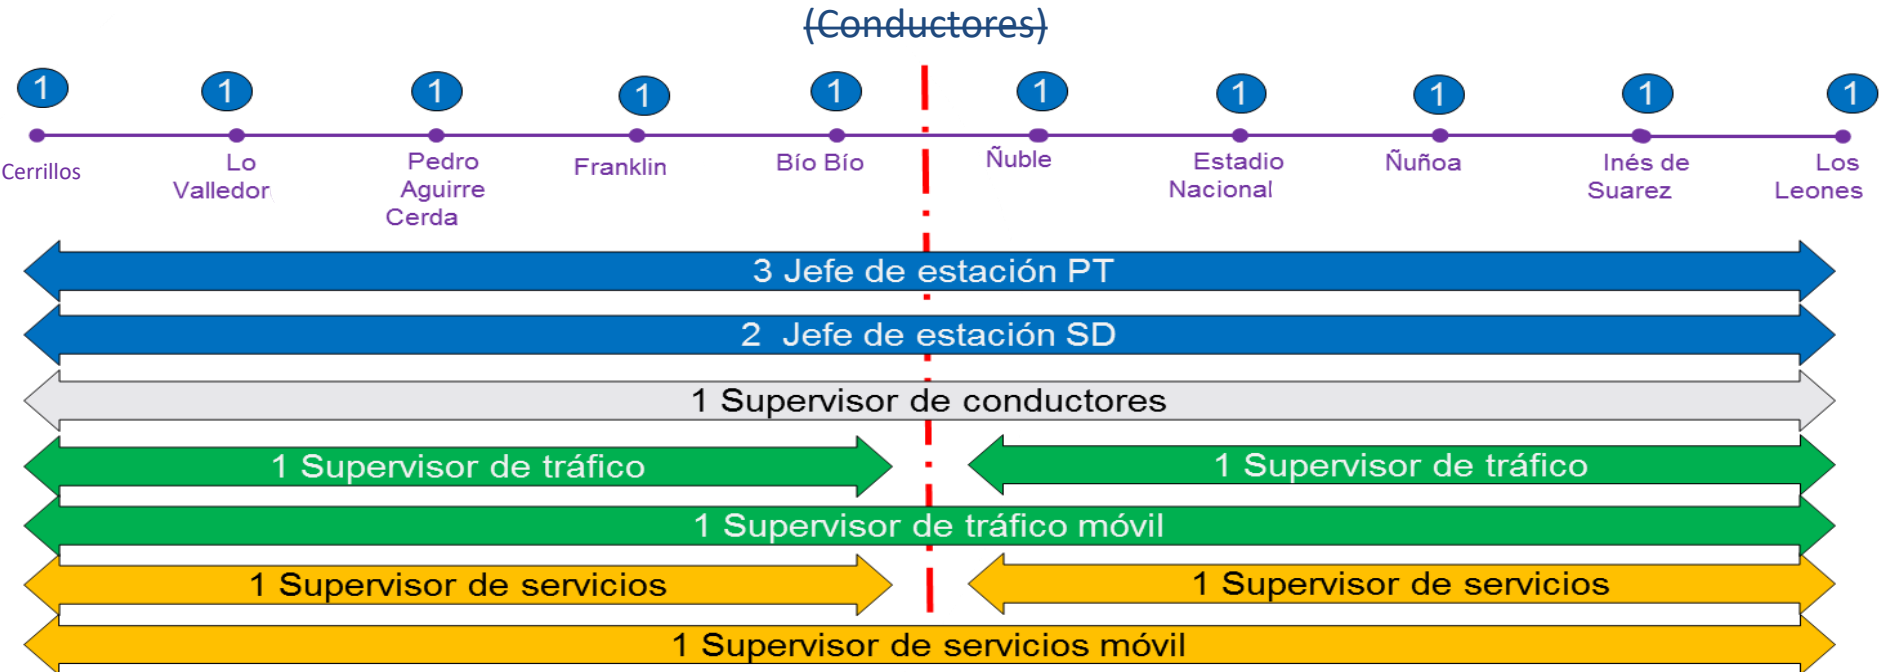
(Conductores)

1 1 1 1 1 1 1 1 1 1

Cerrillos
Lo Valledor
Pedro Aguirre Cerda
Franklin
Bío Bío
Ñuble
Estadio Nacional
Ñuñoa
Inés de Suarez
Los Leones

3 Jefe de estación PT

2 Jefe de estación SD

1 Supervisor de conductores

1 Supervisor de tráfico

1 Supervisor de tráfico

1 Supervisor de tráfico móvil

1 Supervisor de servicios

1 Supervisor de servicios

1 Supervisor de servicios móvil